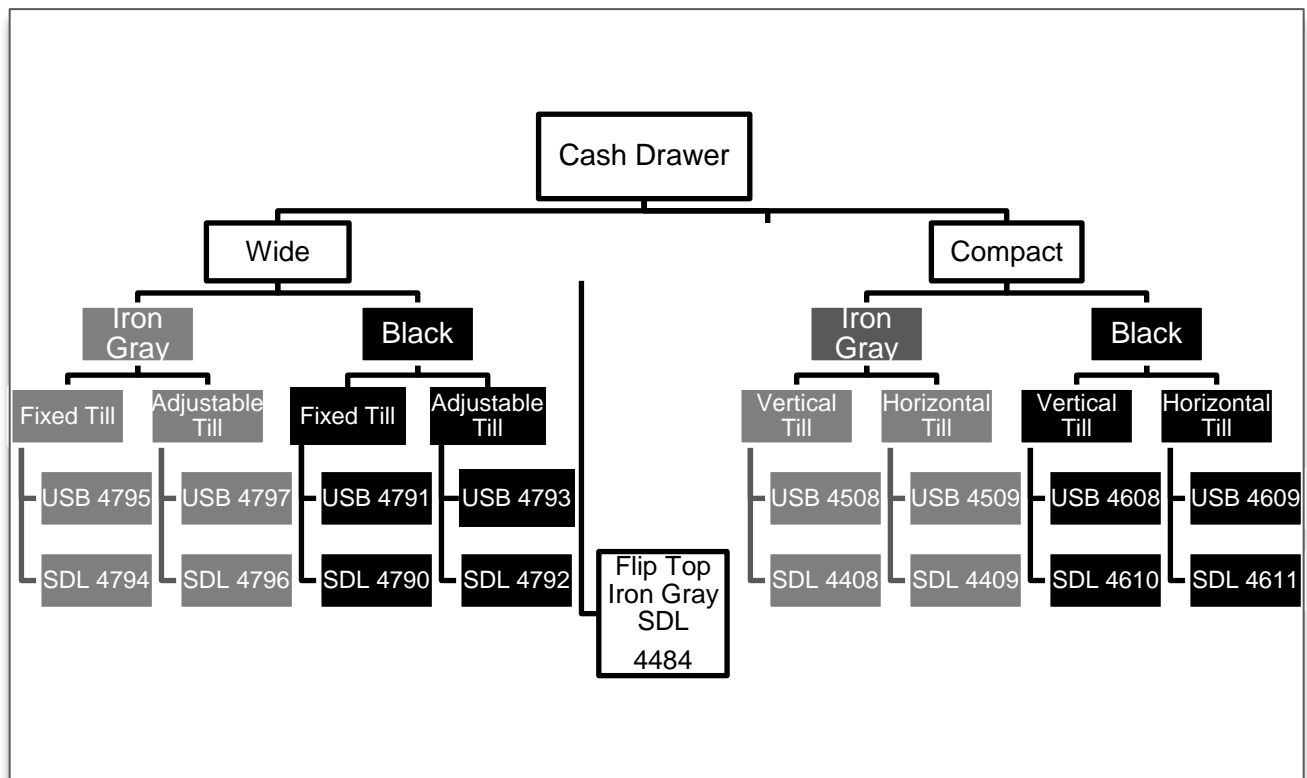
Cash Drawer

Wide

Iron Gray

Fixed Till

USB 4795

SDL 4794

Adjustable Till

USB 4797

SDL 4796

Black

Fixed Till

USB 4791

SDL 4790

Adjustable Till

USB 4793

SDL 4792

Flip Top Iron Gray SDL 4484

Compact

Iron Gray

Vertical Till

USB 4508

SDL 4408

Horizontal Till

USB 4509

SDL 4409

Black

Vertical Till

USB 4608

SDL 4610

Horizontal Till

USB 4609

SDL 4611